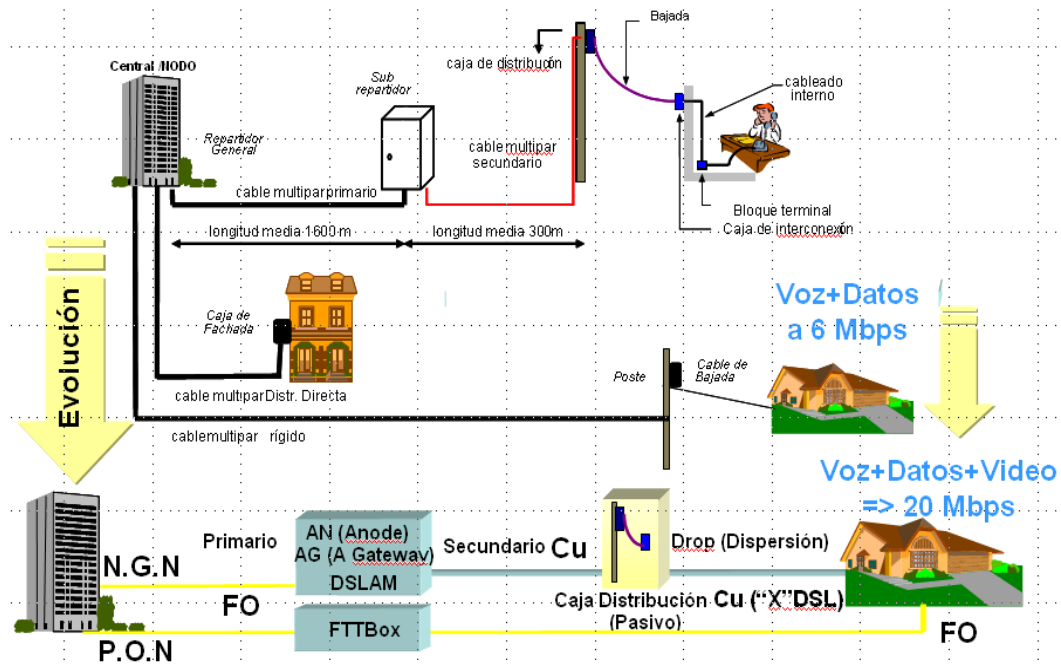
Bajada

caja de distribucón

Central /NODO

Sub repartidor

cableado interno

Repartidor General

cable multipar secundario

cable multiparprimario

Bloque terminal

Caja de interconexón

longitud media 1600 m

longitud media 300m

Voz+Datos a 6 Mbps

Evolución

Caja de Fachada

Poste

Cable de Bajada

cable multiparDistr. Directa

cablemultipar rígido

Voz+Datos+Video => 20 Mbps

Primario

AN (Anode)
AG (A Gateway)
DSLAM

Secundario Cu

Drop (Dispersión)

N.G.N

FO

Caja Distribución Cu ("X"DSL)
(Pasivo)

FTTBox

FO

P.O.N